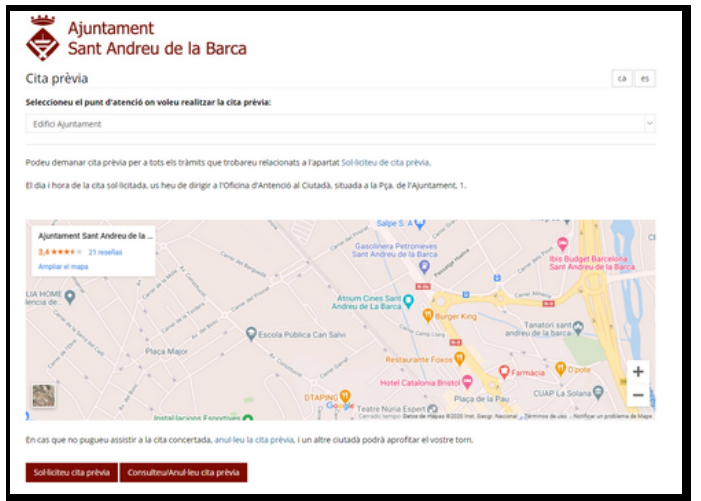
Ajuntament
Sant Andreu de la Barca

Cita prèvia

ca es

Seleccioneu el punt d'atenció on voleu realitzar la cita prèvia:

Edifici Ajuntament

Podeu demanar cita prèvia per a tots els tràmits que trobareu relacionats a l'apartat Sol·liciteu de cita prèvia.

El dia i hora de la cita sol·licitada, us heu de dirigir a l'Oficina d'Antenció al Ciutadà, situada a la Pça. de l'Ajuntament, 1.

Ajuntament Sant Andreu de la ...
3,4 ★★★★ 21 reseñas
Ampliar el mapa

Salpe S. A
Gasolinera Petronieves Sant Andreu de la Barca
Ibis Budget Barcelona Sant Andreu de la Barca
Atrium Cines Sant Andreu de La Barca
Burger King
Tanatori sant andreu de la barca
Escola Pública Can Salvi
Plaça Major
Restaurante Foxos
Hotel Catalonia Bristol
Farmàcia
O'pola
CUAP La Solana
DTAPING
Plaça de la Pau
Teatre Nuria Espert
Instal·lacions Esportives
Google
Datos de mapas ©2020 Inst. Geogr. Nacional Términos de uso Notificar un problema de Maps

En cas que no pugueu assistir a la cita concertada, anul·leu la cita prèvia, i un altre ciutadà podrà aprofitar el vostre torn.

Sol·liciteu cita prèvia | Consulteu/Anul·leu cita prèvia